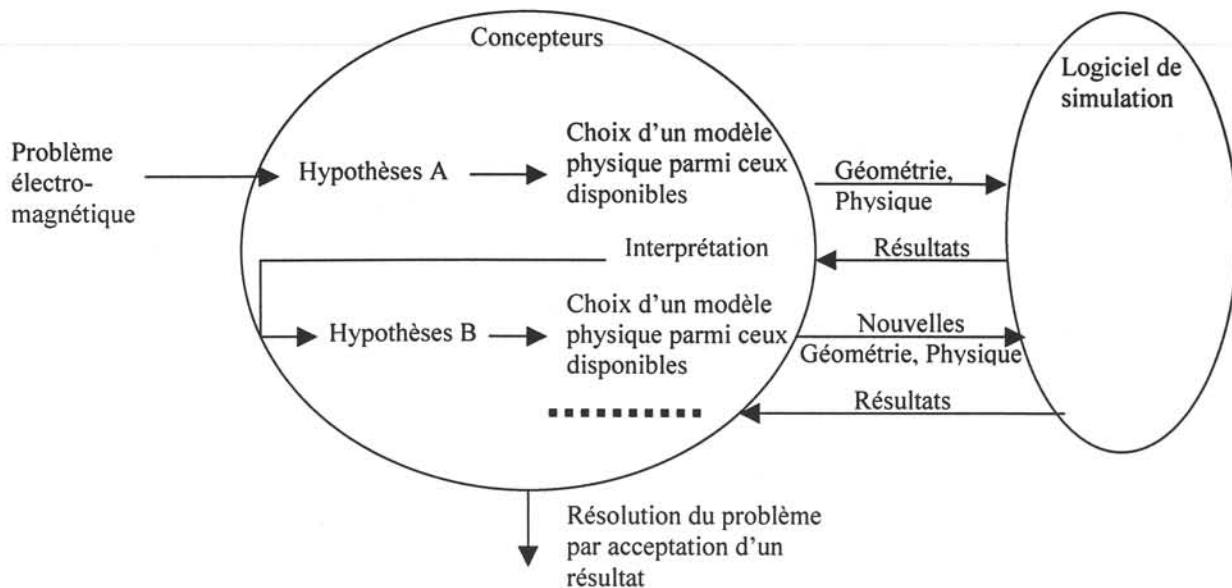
Concepteurs

Logiciel de simulation

Problème électromagnétique

Hypothèses A

Choix d'un modèle physique parmi ceux disponibles

Géométrie, Physique

Interprétation

Résultats

Hypothèses B

Choix d'un modèle physique parmi ceux disponibles

Nouvelles Géométrie, Physique

Résultats

Résolution du problème par acceptation d'un résultat